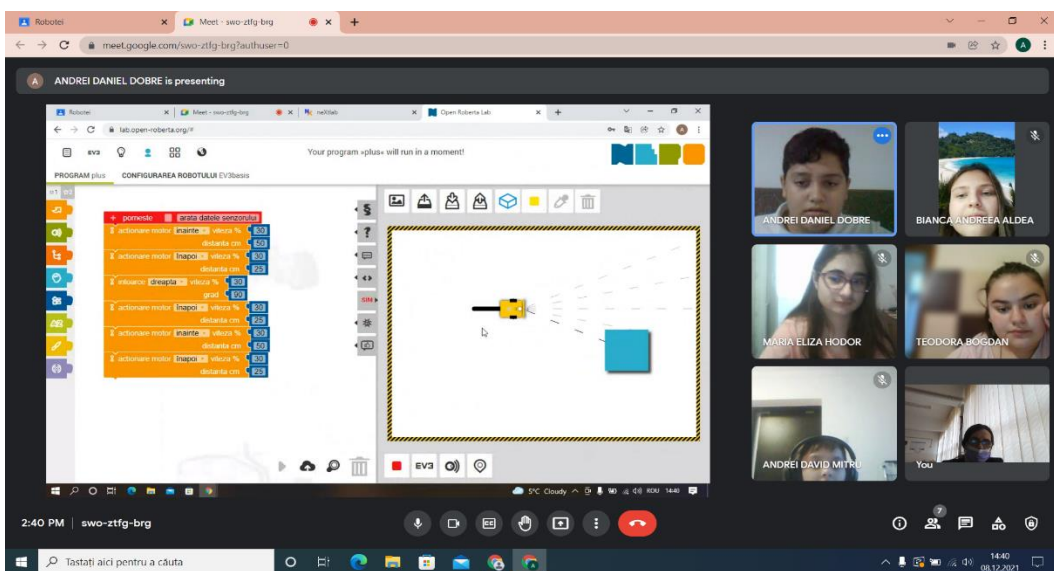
Robotei
Meet - swo-ztfg-brg
meet.google.com/swo-ztfg-brg?authuser=0
A
ANDREI DANIEL DOBRE is presenting

Robotei
Meet - swo-ztfg-brg
neXtlab
Open Roberta Lab
lab.open-roberta.org/#
EV3
Your program »plus« will run in a moment!
PROGRAM plus
CONFIGURAREA ROBOTULUI EV3basis

+ porneste
arata datele senzorului
actionare motor înainte viteza % 50
distanta cm 50
actionare motor înapoi viteza % 30
distanta cm 25
intoarcere dreapta viteza % 30
grad 60
actionare motor înapoi viteza % 30
distanta cm 25
actionare motor înainte viteza % 50
distanta cm 50
actionare motor înapoi viteza % 30
distanta cm 25

SIM
EV3

5°C Cloudy ROU 14:40

ANDREI DANIEL DOBRE
BIANCA ANDREEA ALDEA
MARIA ELIZA HODOR
TEODORA BOGDAN
ANDREI DAVID MITRU
You

2:40 PM | swo-ztfg-brg
7

Tastați aici pentru a căuta
14:40
08.12.2021